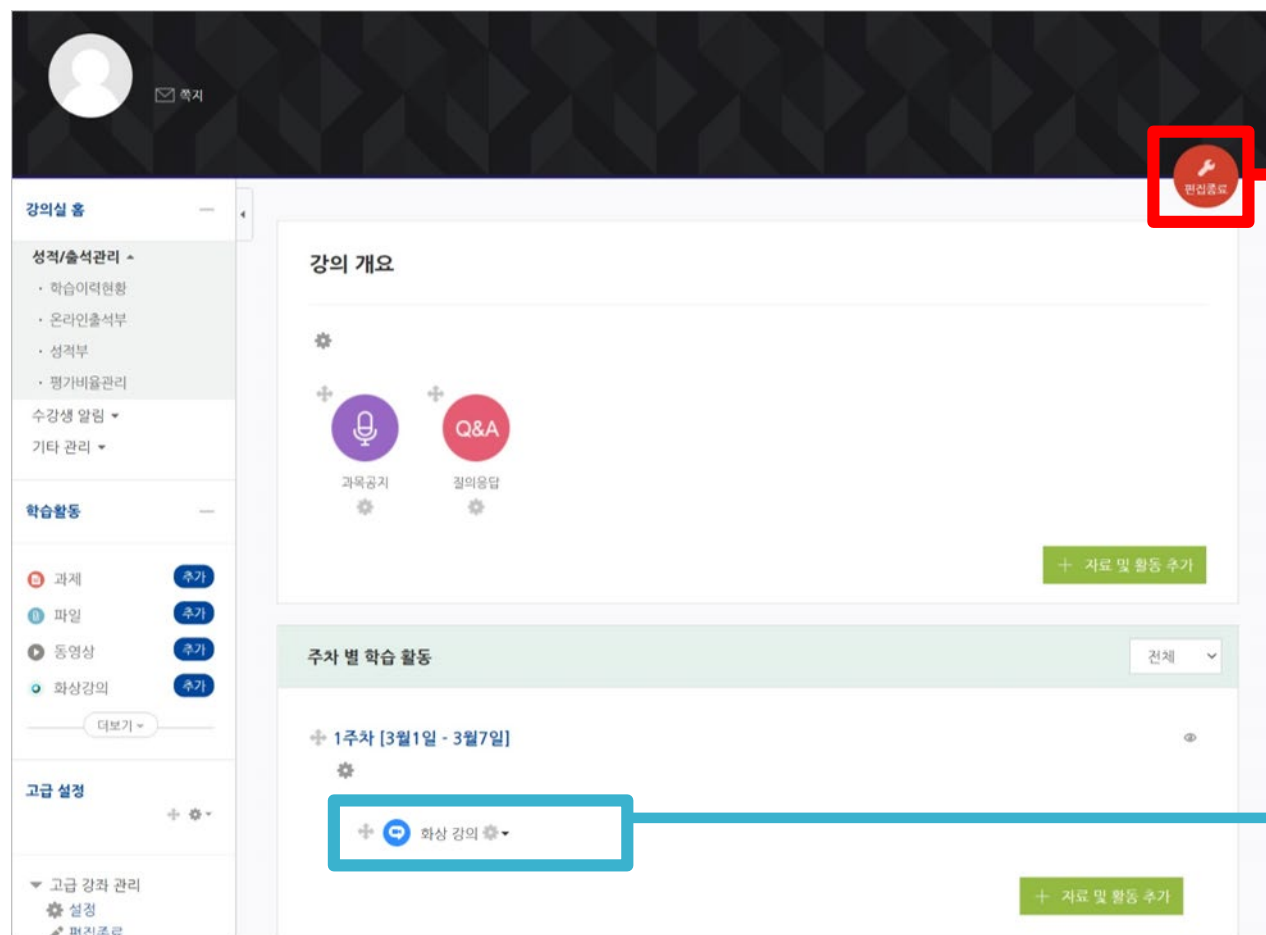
쪽지

편집종료

강의실 홈

성적/출석관리

· 학습이력현황

· 온라인출석부

· 성적부

· 평가비율관리

수강생 알림

기타 관리

학습활동

과제 추가

파일 추가

동영상 추가

화상강의 추가

더보기

고급 설정

고급 강좌 관리

설정

편집종료

강의 개요

Q&A

과목공지

질의응답

+ 자료 및 활동 추가

주차 별 학습 활동

전체

1주차 [3월1일 - 3월7일]

화상 강의

+ 자료 및 활동 추가